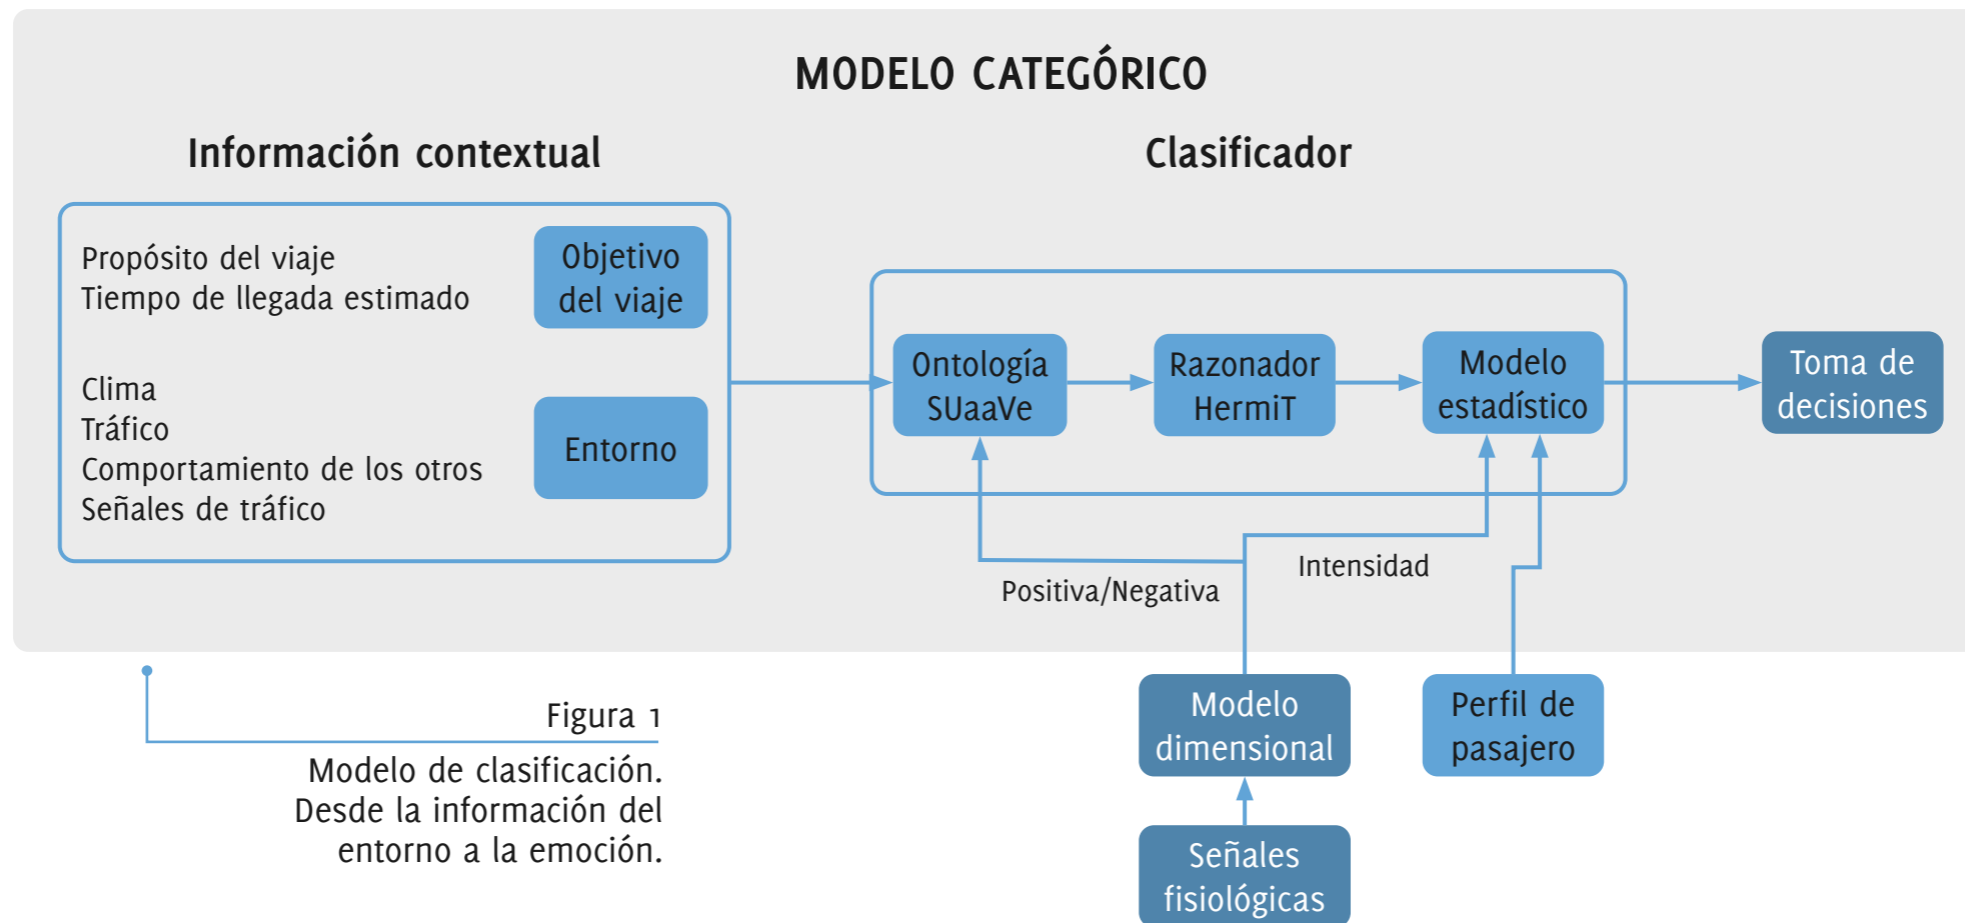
MODELO CATEGÓRICO

Información contextual

Propósito del viaje
Tiempo de llegada estimado

Objetivo del viaje

Clima
Tráfico
Comportamiento de los otros
Señales de tráfico

Entorno

Clasificador

Ontología SUaaVe

Razonador HermiT

Modelo estadístico

Toma de decisiones

Positiva/Negativa

Intensidad

Modelo dimensional

Perfil de pasajero

Señales fisiológicas

Figura 1

Modelo de clasificación. Desde la información del entorno a la emoción.